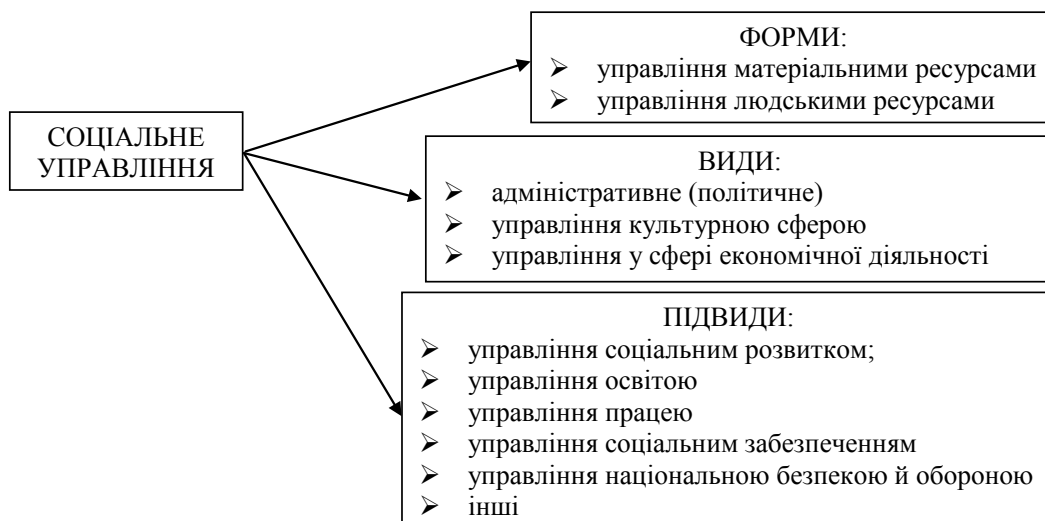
СОЦІАЛЬНЕ УПРАВЛІННЯ

ФОРМИ:
➢ управління матеріальними ресурсами
➢ управління людськими ресурсами

ВИДИ:
➢ адміністративне (політичне)
➢ управління культурною сферою
➢ управління у сфері економічної діяльності

ПІДВИДИ:
➢ управління соціальним розвитком;
➢ управління освітою
➢ управління працею
➢ управління соціальним забезпеченням
➢ управління національною безпекою й обороною
➢ інші